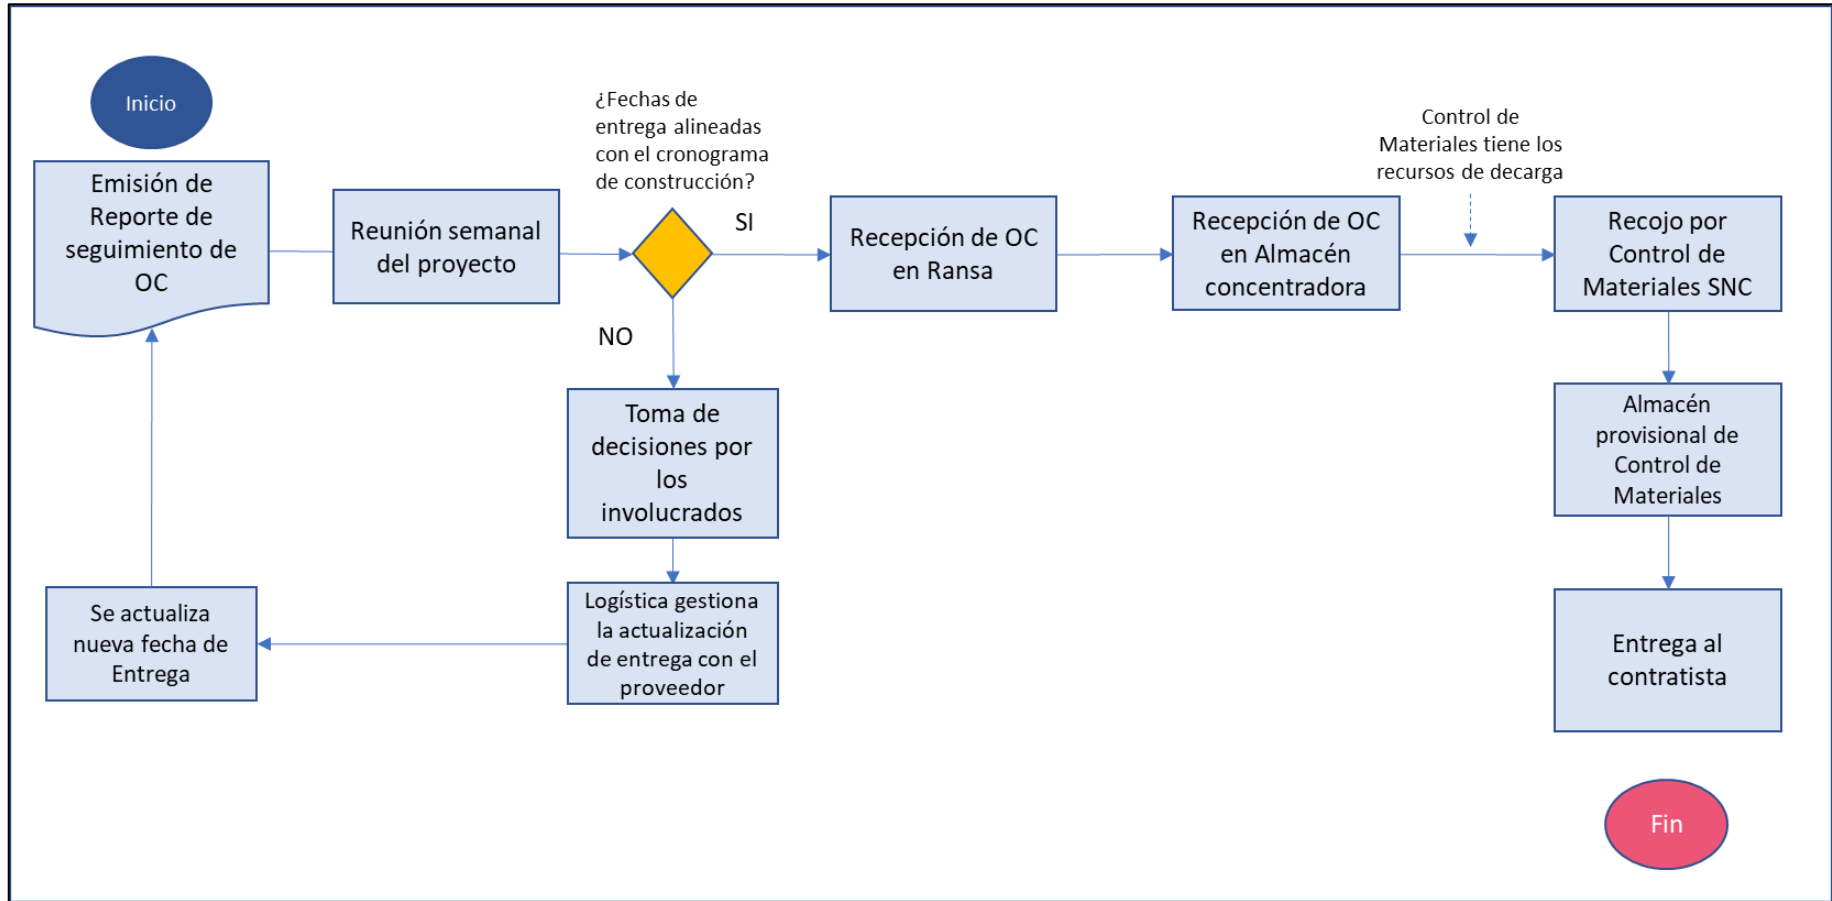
Inicio

Emisión de Reporte de seguimiento de OC

Reunión semanal del proyecto

¿Fechas de entrega alineadas con el cronograma de construcción?

SI

NO

Recepción de OC en Ransa

Recepción de OC en Almacén concentradora

Control de Materiales tiene los recursos de decarga

Recojo por Control de Materiales SNC

Toma de decisiones por los involucrados

Almacén provisional de Control de Materiales

Se actualiza nueva fecha de Entrega

Logística gestiona la actualización de entrega con el proveedor

Entrega al contratista

Fin